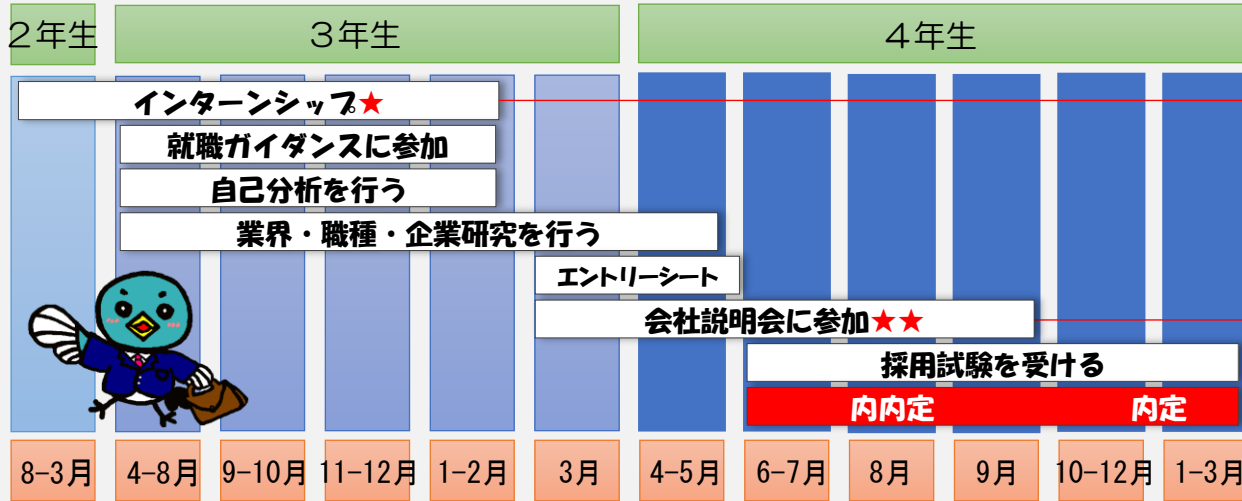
２年生

３年生

４年生

インターンシップ★

就職ガイダンスに参加

自己分析を行う

業界・職種・企業研究を行う

エントリーシート

会社説明会に参加★★

採用試験を受ける

内内定

内定

8-3月

4-8月

9-10月

11-12月

1-2月

3月

4-5月

6-7月

8月

9月

10-12月

1-3月